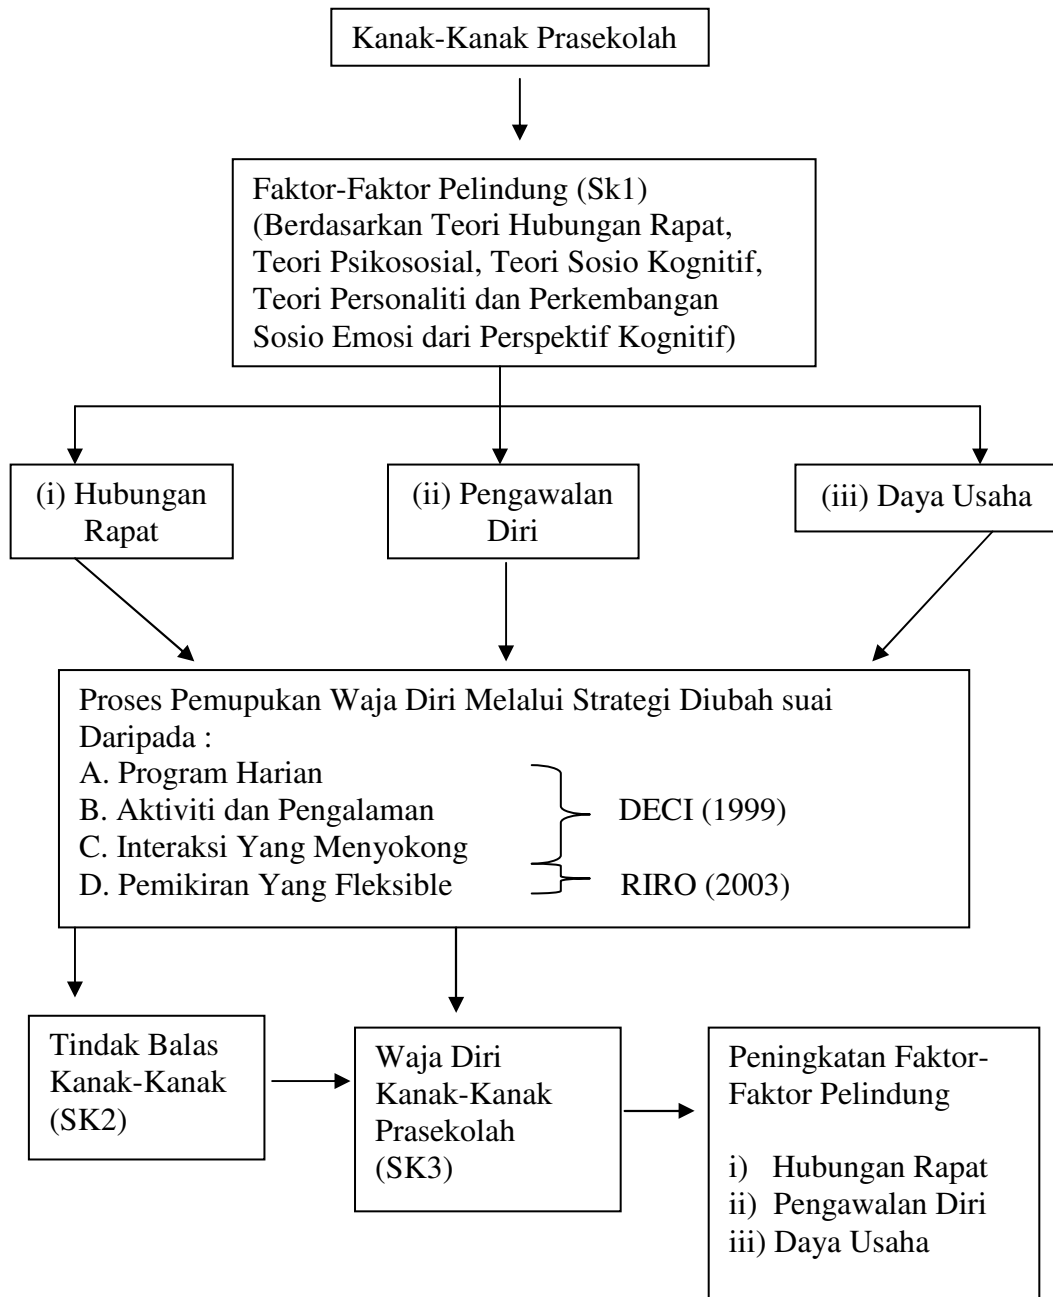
Kanak-Kanak Prasekolah

Faktor-Faktor Pelindung (Sk1) (Berdasarkan Teori Hubungan Rapat, Teori Psikososial, Teori Sosio Kognitif, Teori Personaliti dan Perkembangan Sosio Emosi dari Perspektif Kognitif)

(i) Hubungan Rapat

(ii) Pengawalan Diri

(iii) Daya Usaha

Proses Pemupukan Waja Diri Melalui Strategi Diubah suai Daripada :
A. Program Harian
B. Aktiviti dan Pengalaman
C. Interaksi Yang Menyokong
D. Pemikiran Yang Fleksible

DECI (1999)
RIRO (2003)

Tindak Balas Kanak-Kanak (SK2)

Waja Diri Kanak-Kanak Prasekolah (SK3)

Peningkatan Faktor-Faktor Pelindung

i) Hubungan Rapat
ii) Pengawalan Diri
iii) Daya Usaha